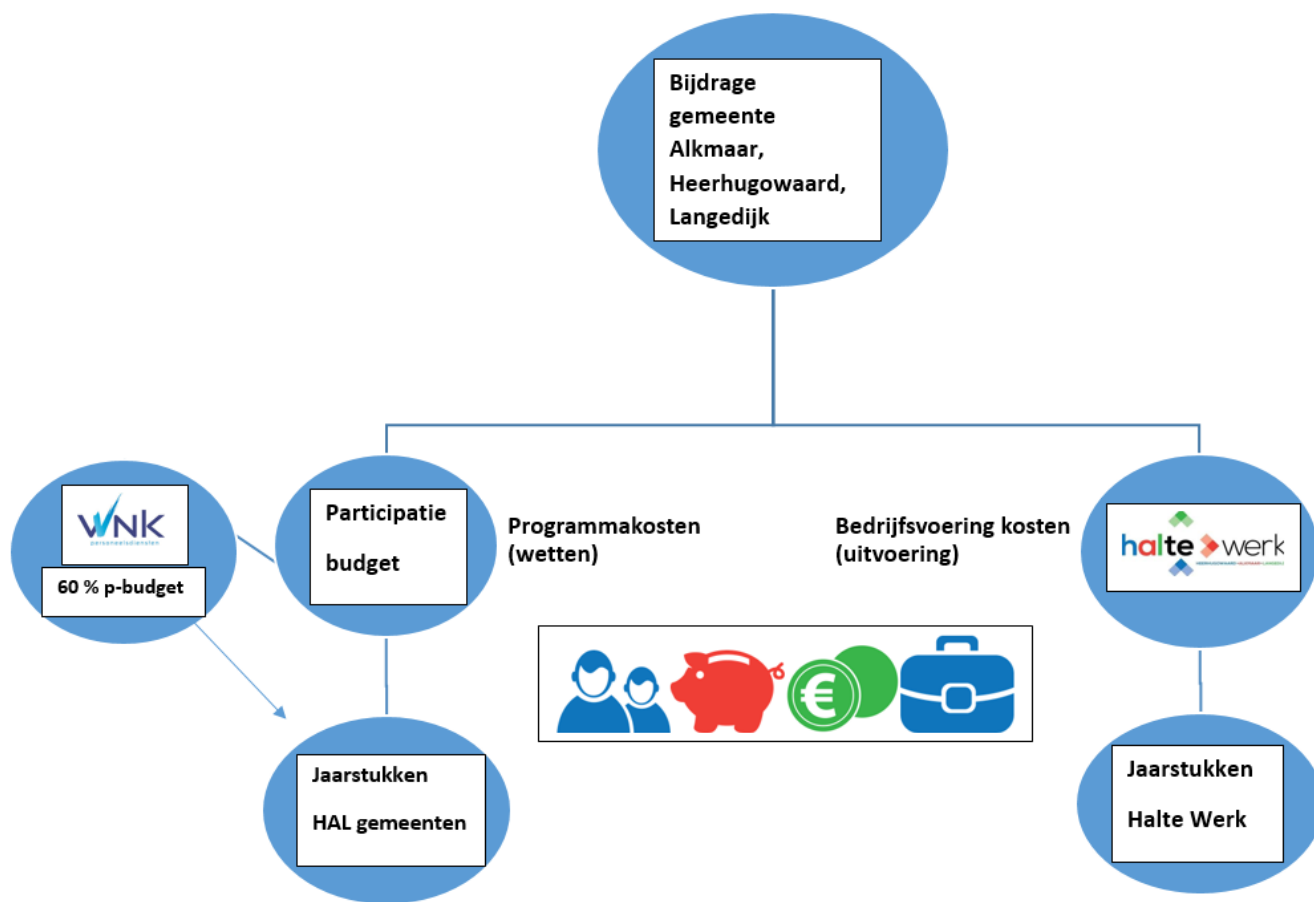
Bijdrage gemeente Alkmaar, Heerhugowaard, Langedijk

WNK personeelsdiensten

60 % p-budget

Participatie budget

Programmakosten (wetten)

Bedrijfsvoering kosten (uitvoering)

halte werk
HEERHUGOWAARD ALKMAAR LANGEDIJK

€

Jaarstukken HAL gemeenten

Jaarstukken Halte Werk